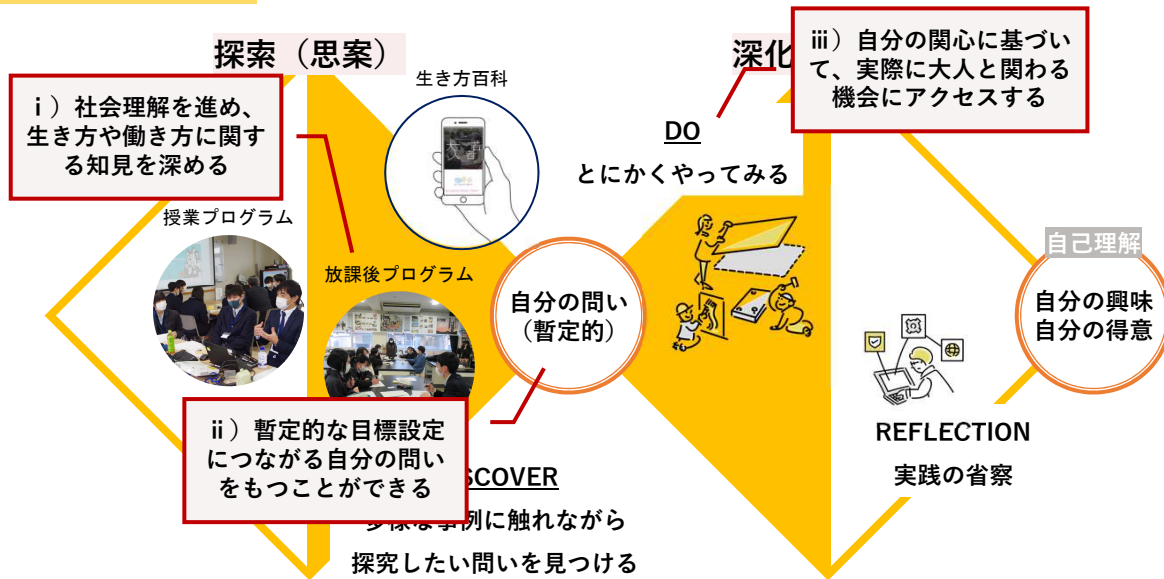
探索（思案）

ⅰ）社会理解を進め、生き方や働き方に関する知見を深める

生き方百科

授業プログラム

放課後プログラム

自分の問い（暫定的）

ⅱ）暫定的な目標設定につながる自分の問いをもつことができる

SCOVER

多様な事例に触れながら

探究したい問いを見つける

深化

ⅲ）自分の関心に基づいて、実際に大人と関わる機会にアクセスする

DO

とにかくやってみる

REFLECTION

実践の省察

自己理解

自分の興味
自分の得意